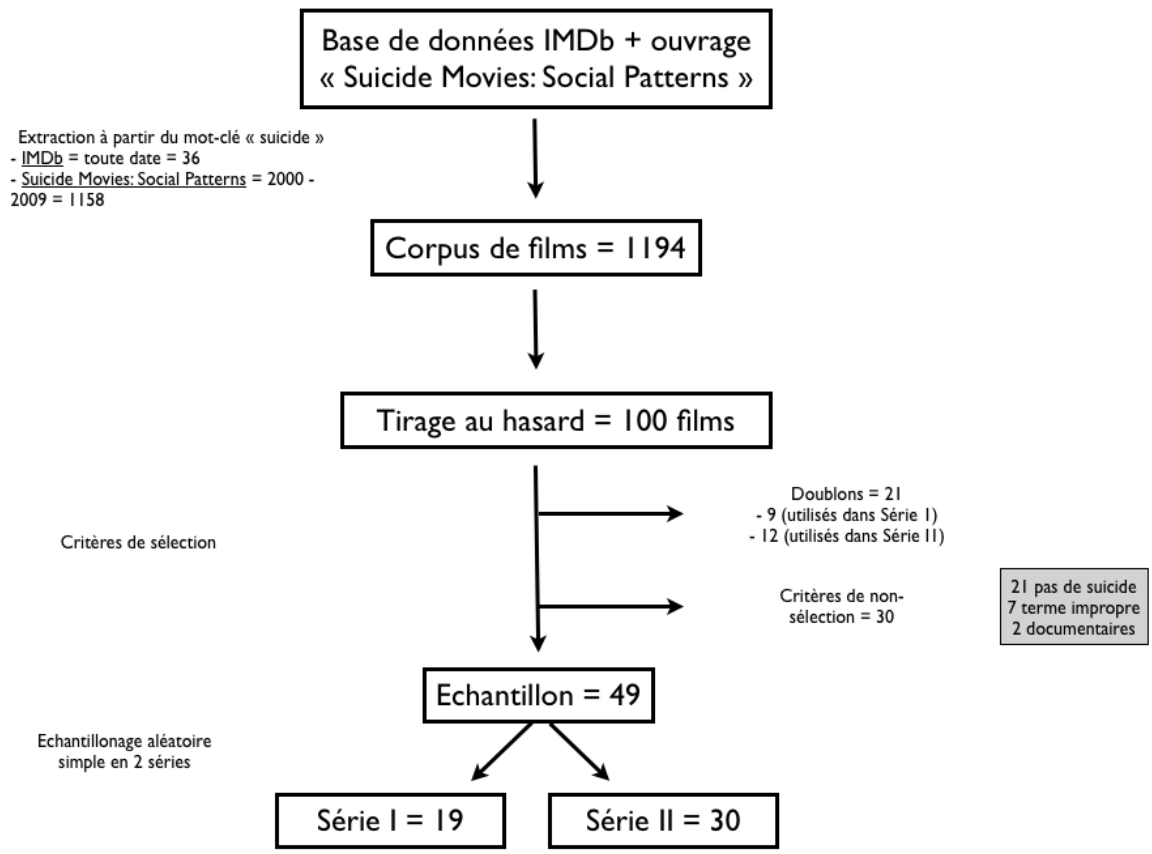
Base de données IMDb + ouvrage « Suicide Movies: Social Patterns »

Extraction à partir du mot-clé « suicide »
- IMDb = toute date = 36
- Suicide Movies: Social Patterns = 2000 - 2009 = 1158

Corpus de films = 1194

Tirage au hasard = 100 films

Critères de sélection

Doublons = 21
- 9 (utilisés dans Série I)
- 12 (utilisés dans Série II)

Critères de non-sélection = 30

21 pas de suicide
7 terme impropre
2 documentaires

Echantillon = 49

Echantillonage aléatoire simple en 2 séries

Série I = 19

Série II = 30